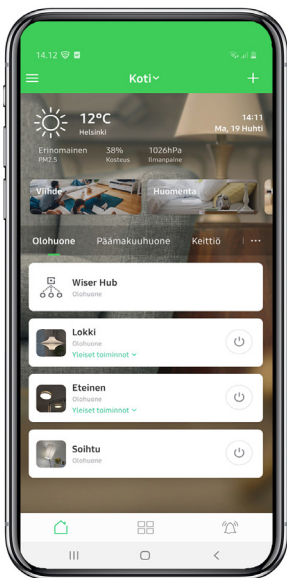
14.12

Koti

12°C
Helsinki

14:11
Ma, 19 Huhti

Erinomainen
PM2.5

38%
Kosteus

1026hPa
Ilmanpaine

Viihde

Huomenta

Olohuone

Päämakuuhuone

Keittiö

Wiser Hub
Olohuone

Lokki
Olohuone
Yleiset toiminnot

Eteinen
Olohuone
Yleiset toiminnot

Soihtu
Olohuone